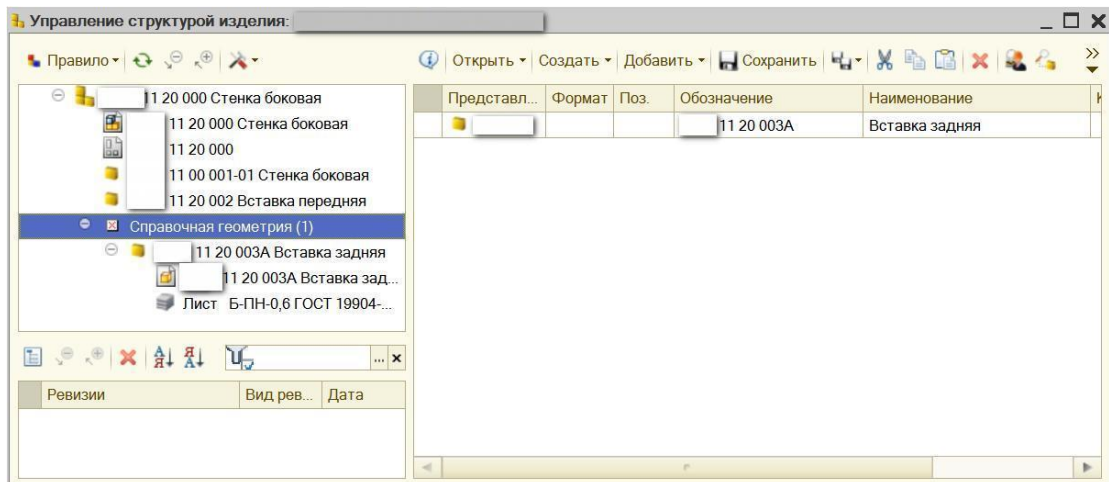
Управление структурой изделия: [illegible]

Правило

11 20 000 Стенка боковая
11 20 000 Стенка боковая
11 20 000
11 00 001-01 Стенка боковая
11 20 002 Вставка передняя
Справочная геометрия (1)
11 20 003А Вставка задняя
11 20 003А Вставка зад...
Лист Б-ПН-0,6 ГОСТ 19904-...

| Ревизии | Вид рев... | Дата |
|---|---|---|

Открыть · Создать · Добавить · Сохранить

| Представл... | Формат | Поз. | Обозначение | Наименование |
|---|---|---|---|---|
| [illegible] | | | 11 20 003А | Вставка задняя |